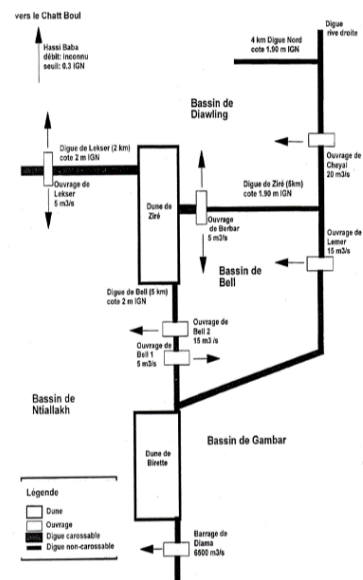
vers le Chatt Boul

Hassi Baba
débit: inconnu
seuil: 0.3 IGN

Digue rive droite

4 km Digue Nord
cote 1.90 m IGN

Bassin de Diawling

Digue de Lekser (2 km)
cote 2 m IGN

Ouvrage de Lekser
5 m3/s

Dune de Ziré

Ouvrage de Berbar
5 m3/s

Digue de Ziré (5km)
cote 1.90 m IGN

Ouvrage de Cheyal
20 m3/s

Ouvrage de Lemer
15 m3/s

Bassin de Bell

Digue de Bell (5 km)
cote 2 m IGN

Ouvrage de Bell 2
15 m3 /s

Ouvrage de Bell 1
5 m3/s

Bassin de Ntiallakh

Bassin de Gambar

Dune de Birette

Légende
Dune
Ouvrage
Digue carossable
Digue non-carossable

Barrage de Diama
6600 m3/s